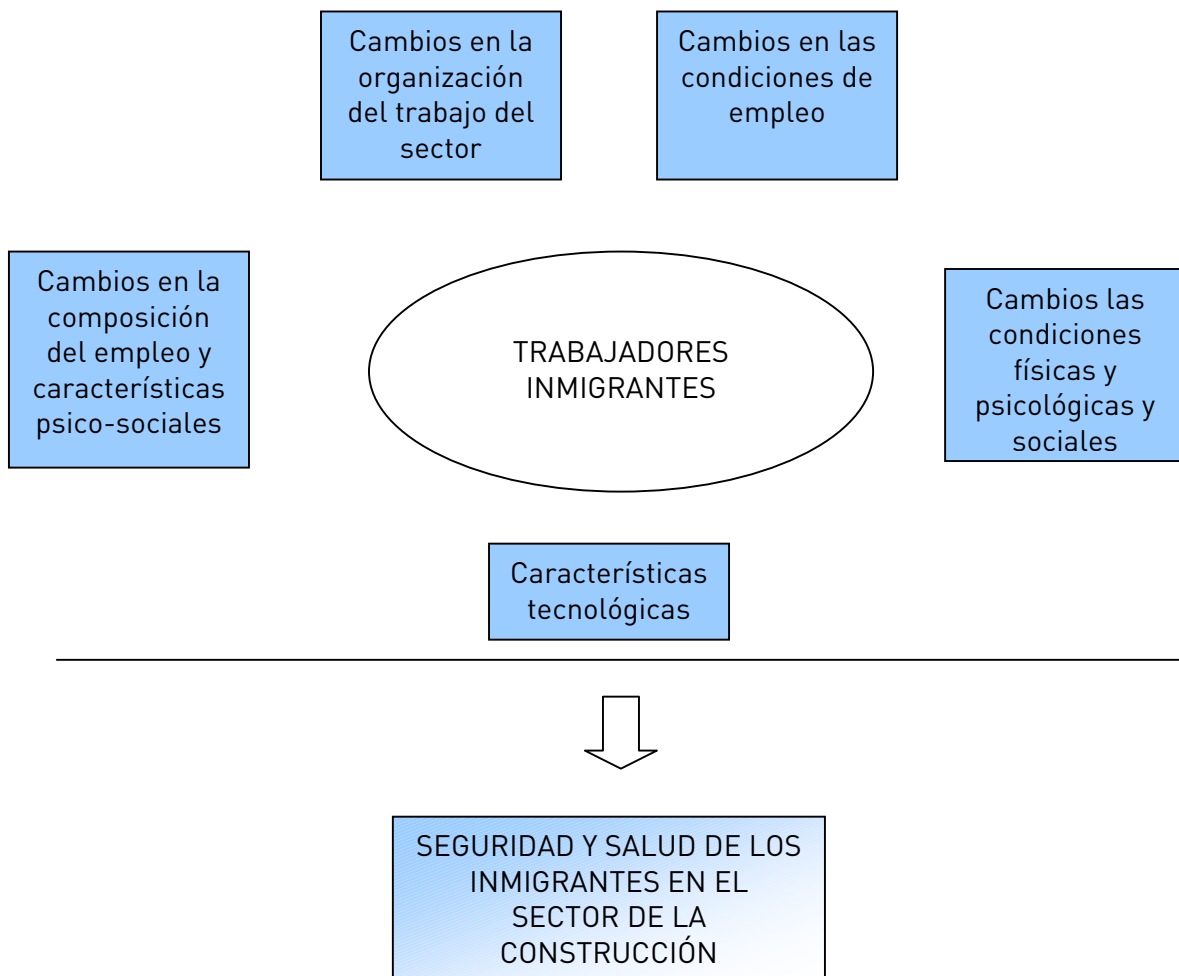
Cambios en la organización del trabajo del sector

Cambios en las condiciones de empleo

Cambios en la composición del empleo y características psico-sociales

TRABAJADORES INMIGRANTES

Cambios las condiciones físicas y psicológicas y sociales

Características tecnológicas

SEGURIDAD Y SALUD DE LOS INMIGRANTES EN EL SECTOR DE LA CONSTRUCCIÓN